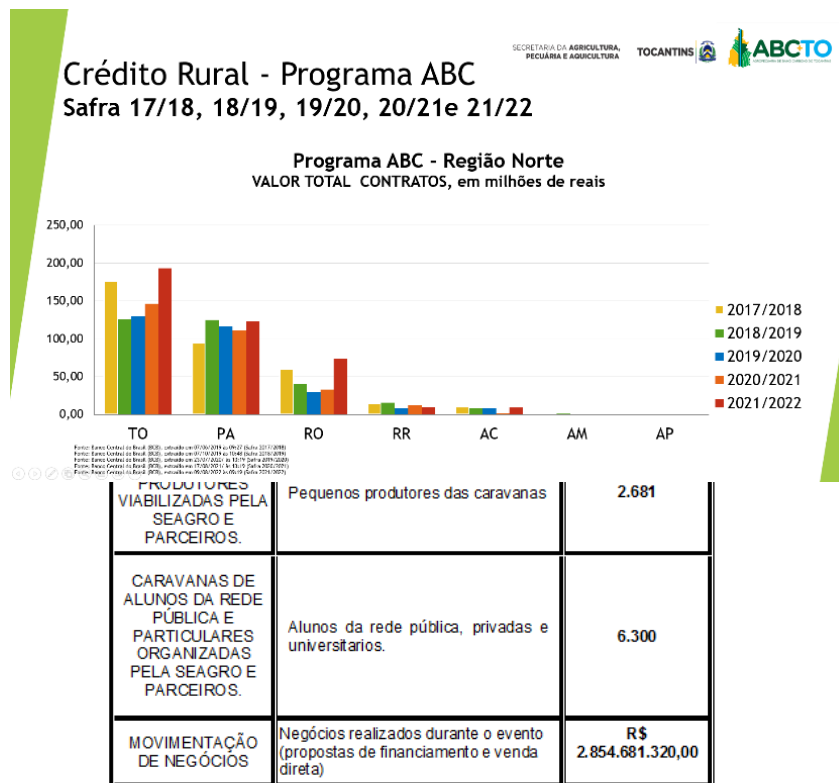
SECRETARIA DA AGRICULTURA, PECUÁRIA E AQUICULTURA

TOCANTINS

ABCTO

Crédito Rural - Programa ABC
Safra 17/18, 18/19, 19/20, 20/21e 21/22

Programa ABC - Região Norte
VALOR TOTAL CONTRATOS, em milhões de reais

250,00
200,00
150,00
100,00
50,00
0,00

TO PA RO RR AC AM AP

2017/2018
2018/2019
2019/2020
2020/2021
2021/2022

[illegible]

| PRODUTORES VIABILIZADAS PELA SEAGRO E PARCEIROS. | Pequenos produtores das caravanas | 2.681 |
|---|---|---|
| CARAVANAS DE ALUNOS DA REDE PÚBLICA E PARTICULARES ORGANIZADAS PELA SEAGRO E PARCEIROS. | Alunos da rede pública, privadas e universitarios. | 6.300 |
| MOVIMENTAÇÃO DE NEGÓCIOS | Negócios realizados durante o evento (propostas de financiamento e venda direta) | R$ 2.854.681.320,00 |